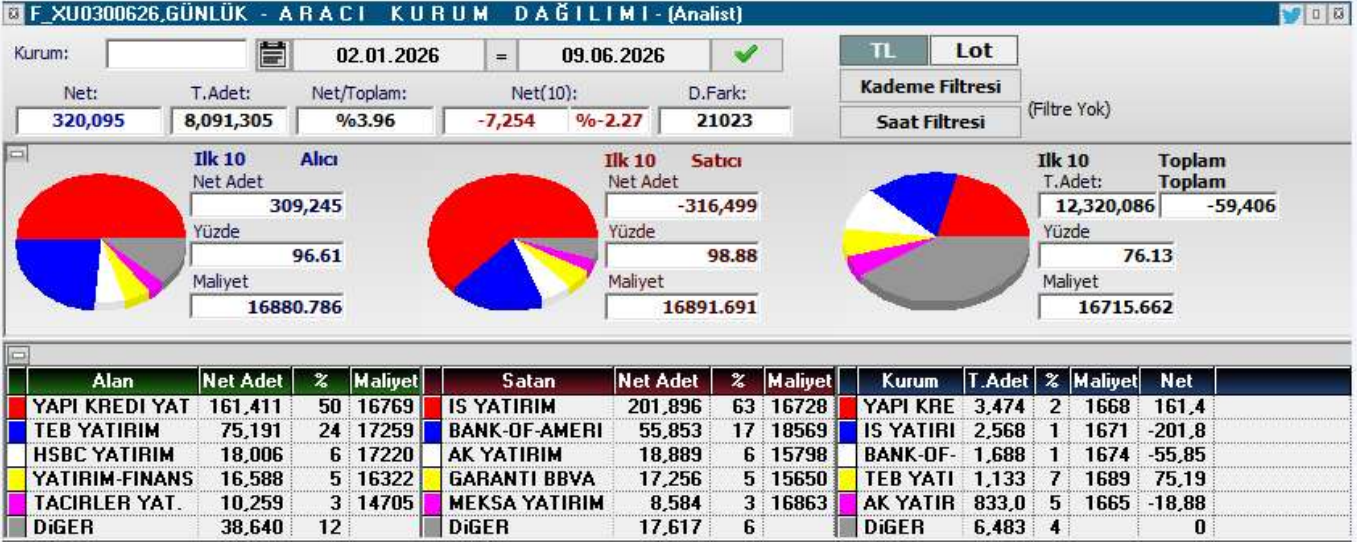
F_XU0300626,GÜNLÜK - ARACI KURUM DAĞILIMI - (Analist)

Kurum:
02.01.2026 = 09.06.2026
TL Lot
Kademe Filtresi
Saat Filtresi
(Filtre Yok)

| Net: | T.Adet: | Net/Toplam: | Net(10): | | D.Fark: |
|---|---|---|---|---|---|
| 320,095 | 8,091,305 | %3.96 | -7,254 | %-2.27 | 21023 |

Ilk 10 Alıcı
Net Adet
309,245
Yüzde
96.61
Maliyet
16880.786

Ilk 10 Satıcı
Net Adet
-316,499
Yüzde
98.88
Maliyet
16891.691

Ilk 10 Toplam
T.Adet: Toplam
12,320,086 -59,406
Yüzde
76.13
Maliyet
16715.662

| Alan | Net Adet | % | Maliyet |
|---|---|---|---|
| YAPI KREDI YAT | 161,411 | 50 | 16769 |
| TEB YATIRIM | 75,191 | 24 | 17259 |
| HSBC YATIRIM | 18,006 | 6 | 17220 |
| YATIRIM-FINANS | 16,588 | 5 | 16322 |
| TACIRLER YAT. | 10,259 | 3 | 14705 |
| DiGER | 38,640 | 12 | |

| Satan | Net Adet | % | Maliyet |
|---|---|---|---|
| IS YATIRIM | 201,896 | 63 | 16728 |
| BANK-OF-AMERI | 55,853 | 17 | 18569 |
| AK YATIRIM | 18,889 | 6 | 15798 |
| GARANTI BBVA | 17,256 | 5 | 15650 |
| MEKSA YATIRIM | 8,584 | 3 | 16863 |
| DiGER | 17,617 | 6 | |

| Kurum | T.Adet | % | Maliyet | Net |
|---|---|---|---|---|
| YAPI KRE | 3,474 | 2 | 1668 | 161,4 |
| IS YATIRI | 2,568 | 1 | 1671 | -201,8 |
| BANK-OF- | 1,688 | 1 | 1674 | -55,85 |
| TEB YATI | 1,133 | 7 | 1689 | 75,19 |
| AK YATIR | 833,0 | 5 | 1665 | -18,88 |
| DiGER | 6,483 | 4 | | 0 |